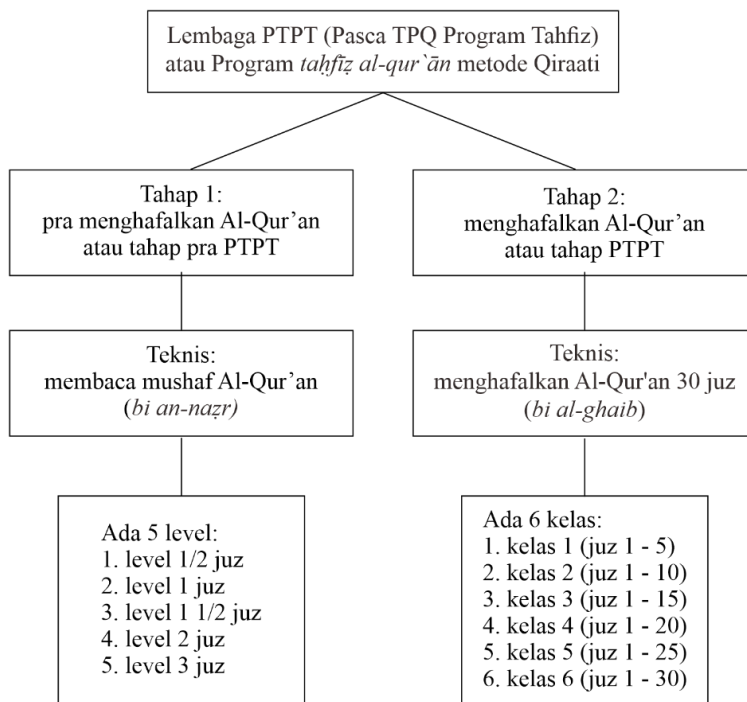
Lembaga PTPT (Pasca TPQ Program Tahfiz) atau Program *taḥfīẓ al-qur`ān* metode Qiraati

Tahap 1:
pra menghafalkan Al-Qur'an atau tahap pra PTPT

Tahap 2:
menghafalkan Al-Qur'an atau tahap PTPT

Teknis:
membaca mushaf Al-Qur'an (*bi an-naẓr)*

Teknis:
menghafalkan Al-Qur'an 30 juz (*bi al-ghaib*)

Ada 5 level:
1. level 1/2 juz
2. level 1 juz
3. level 1 1/2 juz
4. level 2 juz
5. level 3 juz

Ada 6 kelas:
1. kelas 1 (juz 1 - 5)
2. kelas 2 (juz 1 - 10)
3. kelas 3 (juz 1 - 15)
4. kelas 4 (juz 1 - 20)
5. kelas 5 (juz 1 - 25)
6. kelas 6 (juz 1 - 30)